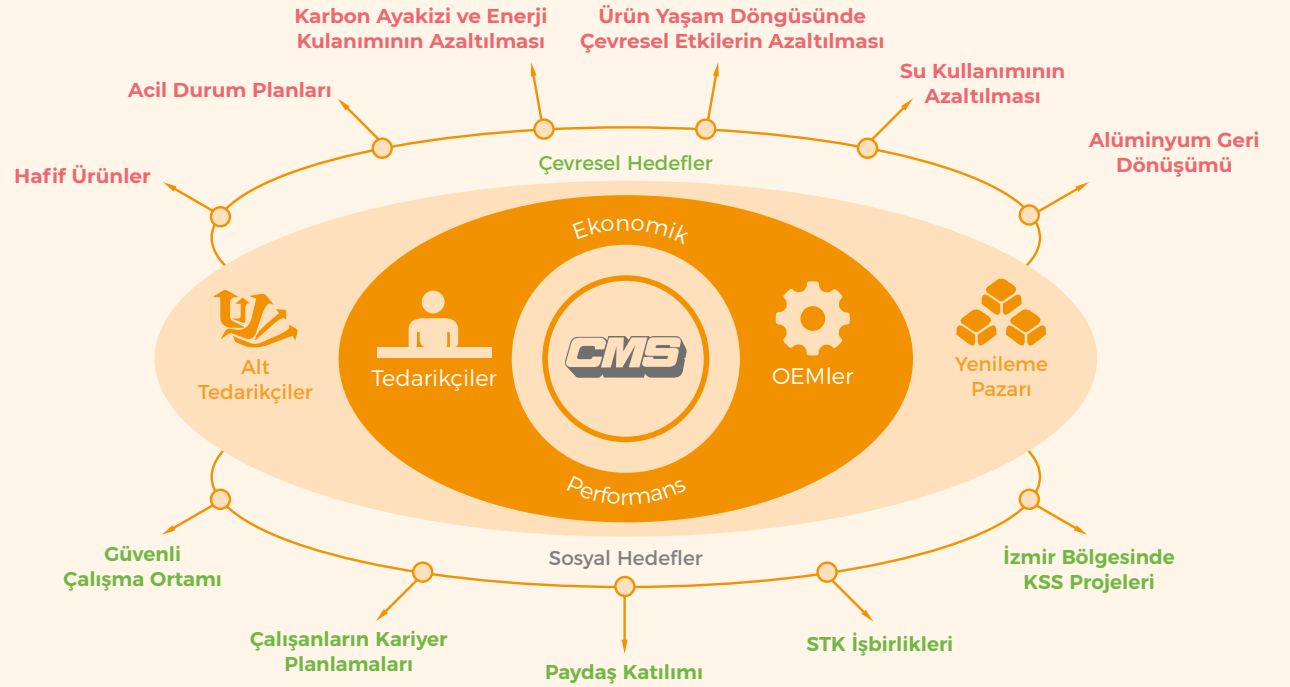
Karbon Ayakizi ve Enerji Kulanımının Azaltılması

Ürün Yaşam Döngüsünde Çevresel Etkilerin Azaltılması

Acil Durum Planları

Su Kullanımının Azaltılması

Alüminyum Geri Dönüşümü

Hafif Ürünler

Çevresel Hedefler

Ekonomik

Alt Tedarikçiler

Tedarikçiler

CMS

OEMler

Yenileme Pazarı

Performans

Sosyal Hedefler

Güvenli Çalışma Ortamı

İzmir Bölgesinde KSS Projeleri

Çalışanların Kariyer Planlamaları

STK İşbirlikleri

Paydaş Katılımı